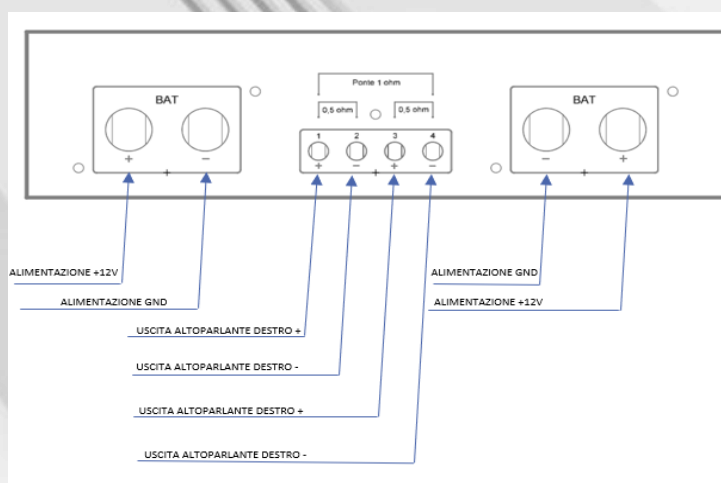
BAT

+ −

+

Ponte 1 ohm

0,5 ohm

0,5 ohm

1 2 3 4

+ − + −

+

BAT

− +

+

ALIMENTAZIONE +12V

ALIMENTAZIONE GND

USCITA ALTOPARLANTE DESTRO +

USCITA ALTOPARLANTE DESTRO -

USCITA ALTOPARLANTE DESTRO +

USCITA ALTOPARLANTE DESTRO -

ALIMENTAZIONE GND

ALIMENTAZIONE +12V